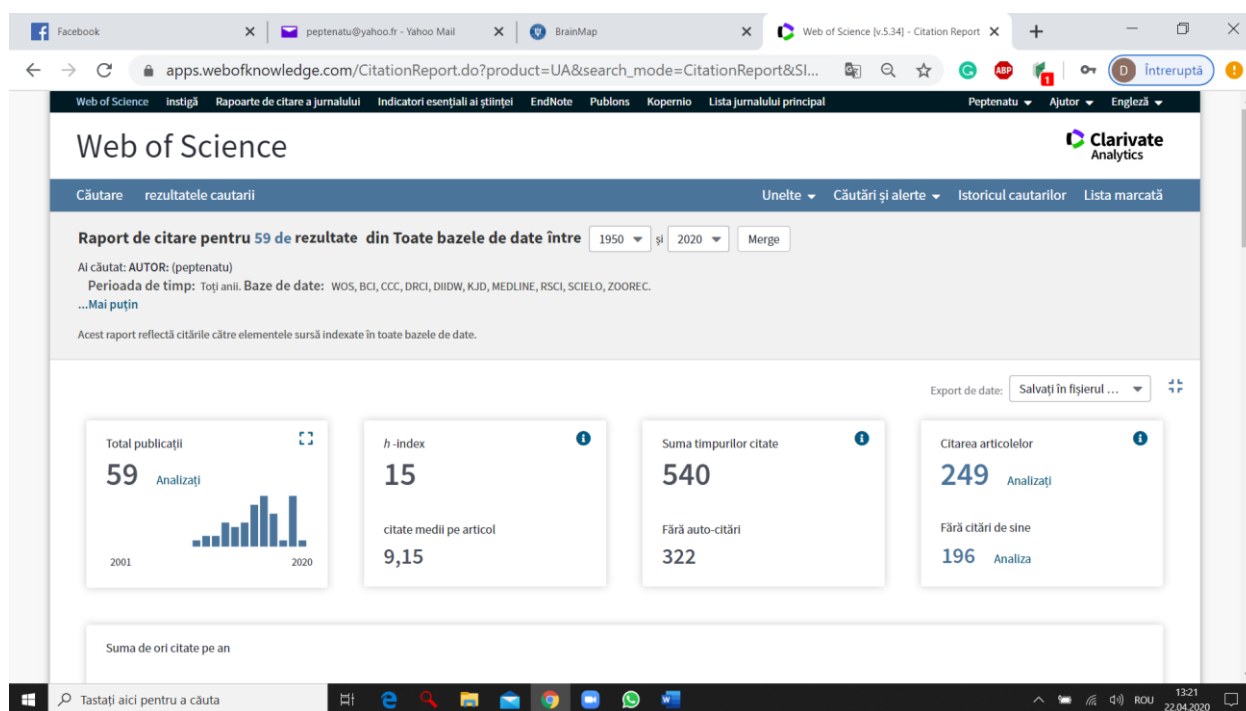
Facebook
peptenatu@yahoo.fr - Yahoo Mail
BrainMap
Web of Science [v.5.34] - Citation Report

apps.webofknowledge.com/CitationReport.do?product=UA&search_mode=CitationReport&SI...

D Întreruptă

Web of Science instigă Rapoarte de citare a jurnalului Indicatori esențiali ai științei EndNote Publons Kopernio Lista jurnalului principal Peptenatu Ajutor Engleză

Web of Science

Clarivate Analytics

Căutare rezultatele cautarii Unelte Căutări și alerte Istoricul cautarilor Lista marcată

Raport de citare pentru 59 de rezultate din Toate bazele de date între 1950 și 2020 Merge

Ai căutat: AUTOR: (peptenatu)
Perioada de timp: Toți anii. Baze de date: WOS, BCI, CCC, DRCI, DIIDW, KJD, MEDLINE, RSCI, SCIELO, ZOOREC.
...Mai puțin

Acest raport reflectă citările către elementele sursă indexate în toate bazele de date.

Export de date: Salvați în fișierul ...

Total publicații
59 Analizați
2001 2020

h -index
15
citate medii pe articol
9,15

Suma timpurilor citate
540
Fără auto-citări
322

Citarea articolelor
249 Analizați
Fără citări de sine
196 Analiza

Suma de ori citate pe an

Tastați aici pentru a căuta

ROU 13:21 22.04.2020